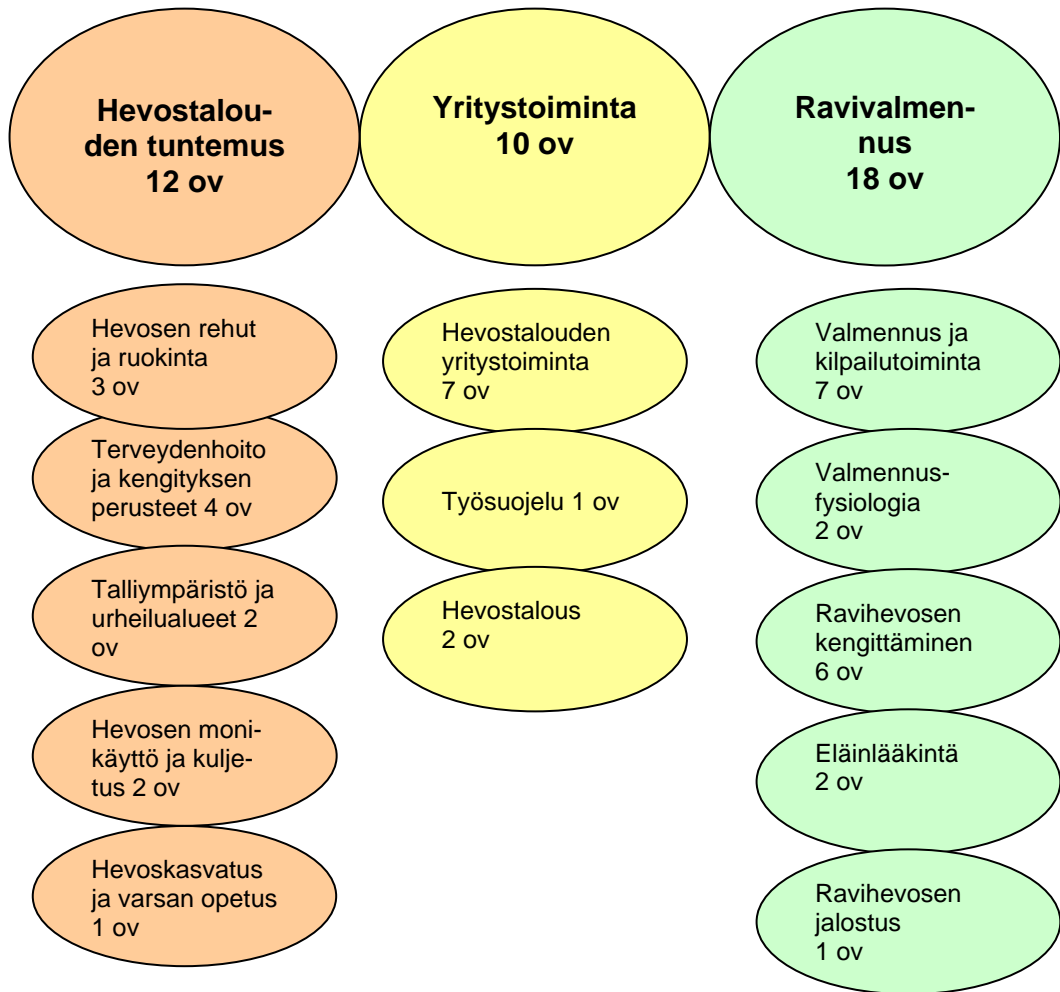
Hevostalouden tuntemus 12 ov

Yritystoiminta 10 ov

Ravivalmennus 18 ov

Hevosen rehut ja ruokinta 3 ov

Terveydenhoito ja kengityksen perusteet 4 ov

Talliympäristö ja urheilualueet 2 ov

Hevosen monikäyttö ja kuljetus 2 ov

Hevoskasvatus ja varsan opetus 1 ov

Hevostalouden yritystoiminta 7 ov

Työsuojelu 1 ov

Hevostalous 2 ov

Valmennus ja kilpailutoiminta 7 ov

Valmennusfysiologia 2 ov

Ravihevosen kengittäminen 6 ov

Eläinlääkintä 2 ov

Ravihevosen jalostus 1 ov